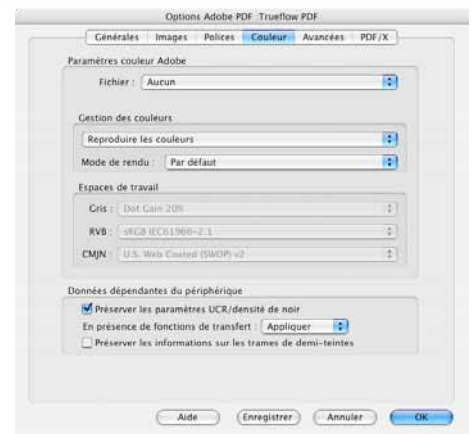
Options Adobe PDF :Trueflow PDF

Générales | Images | Polices | Couleur | Avancées | PDF/X

Paramètres couleur Adobe

Fichier : Aucun

Gestion des couleurs

Reproduire les couleurs

Mode de rendu : Par défaut

Espaces de travail

Gris : Dot Gain 20%

RVB : sRGB IEC61966-2.1

CMJN : U.S. Web Coated (SWOP) v2

Données dépendantes du périphérique

Préserver les paramètres UCR/densité de noir

En présence de fonctions de transfert : Appliquer

Préserver les informations sur les trames de demi-teintes

Aide | Enregistrer | Annuler | OK